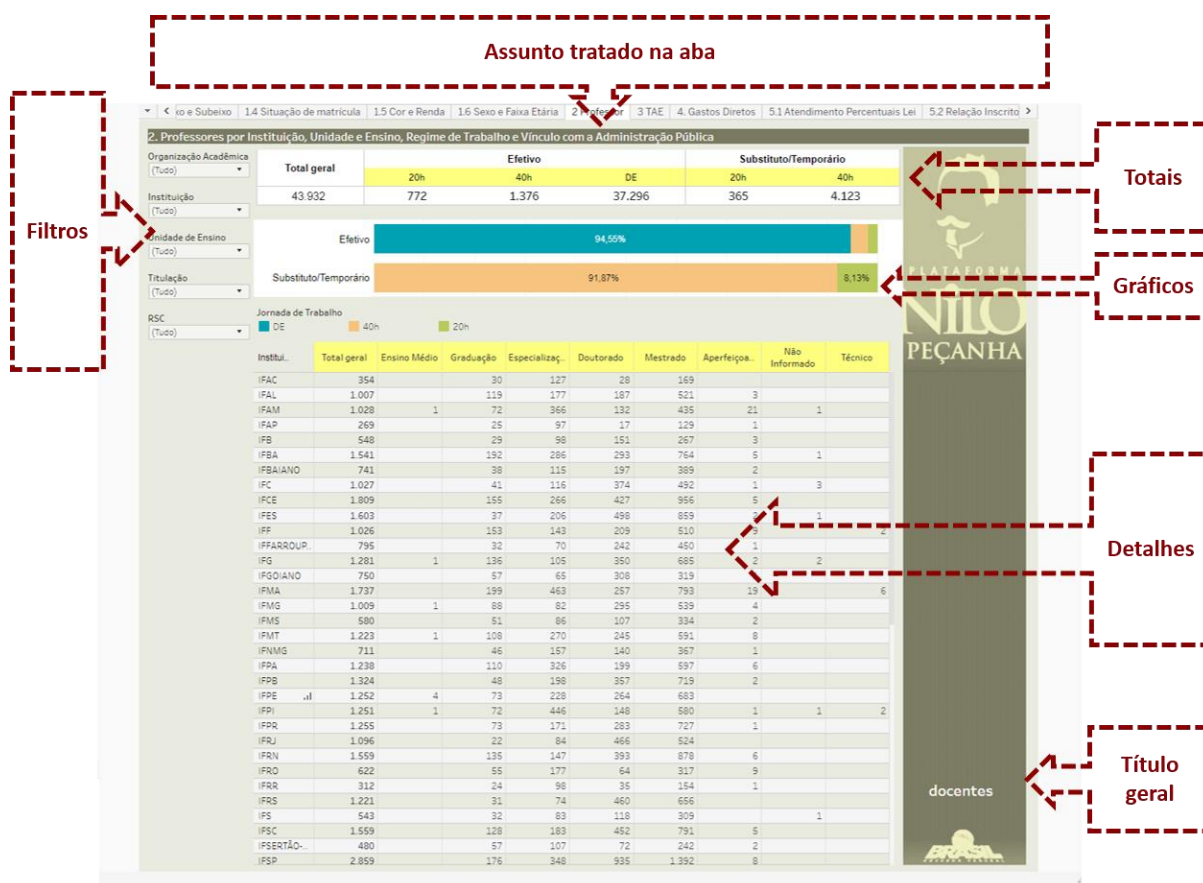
Assunto tratado na aba

xo e Subeixo | 1.4 Situação de matrícula | 1.5 Cor e Renda | 1.6 Sexo e Faixa Etária | 2 Professor | 3 TAE | 4. Gastos Diretos | 5.1 Atendimento Percentuais Lei | 5.2 Relação Inscrito

2. Professores por Instituição, Unidade e Ensino, Regime de Trabalho e Vínculo com a Administração Pública

Filtros

Organização Acadêmica
(Tudo)
Instituição
(Tudo)
Unidade de Ensino
(Tudo)
Titulação
(Tudo)
RSC
(Tudo)

| Total geral | Efetivo 20h | Efetivo 40h | Efetivo DE | Substituto/Temporário 20h | Substituto/Temporário 40h |
|---|---|---|---|---|---|
| 43.932 | 772 | 1.376 | 37.296 | 365 | 4.123 |

Totais

Efetivo 94,55%
Substituto/Temporário 91,87% 8,13%

Gráficos

Jornada de Trabalho
DE 40h 20h

| Institui.. | Total geral | Ensino Médio | Graduação | Especializaç.. | Doutorado | Mestrado | Aperfeiçoa.. | Não Informado | Técnico |
|---|---|---|---|---|---|---|---|---|---|
| IFAC | 354 | | 30 | 127 | 28 | 169 | | | |
| IFAL | 1.007 | | 119 | 177 | 187 | 521 | 3 | | |
| IFAM | 1.028 | 1 | 72 | 366 | 132 | 435 | 21 | 1 | |
| IFAP | 269 | | 25 | 97 | 17 | 129 | 1 | | |
| IFB | 548 | | 29 | 98 | 151 | 267 | 3 | | |
| IFBA | 1.541 | | 192 | 286 | 293 | 764 | 5 | 1 | |
| IFBAIANO | 741 | | 38 | 115 | 197 | 389 | 2 | | |
| IFC | 1.027 | | 41 | 116 | 374 | 492 | 1 | 3 | |
| IFCE | 1.809 | | 155 | 266 | 427 | 956 | 5 | | |
| IFES | 1.603 | | 37 | 206 | 498 | 859 | 2 | 1 | |
| IFF | 1.026 | | 153 | 143 | 209 | 510 | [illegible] | | 2 |
| IFFARROUP.. | 795 | | 32 | 70 | 242 | 450 | 1 | | |
| IFG | 1.281 | 1 | 136 | 105 | 350 | 685 | 2 | 2 | |
| IFGOIANO | 750 | | 57 | 65 | 308 | 319 | | | |
| IFMA | 1.737 | | 199 | 463 | 257 | 793 | 19 | | 6 |
| IFMG | 1.009 | 1 | 88 | 82 | 295 | 539 | 4 | | |
| IFMS | 580 | | 51 | 86 | 107 | 334 | 2 | | |
| IFMT | 1.223 | 1 | 108 | 270 | 245 | 591 | 8 | | |
| IFNMG | 711 | | 46 | 157 | 140 | 367 | 1 | | |
| IFPA | 1.238 | | 110 | 326 | 199 | 597 | 6 | | |
| IFPB | 1.324 | | 48 | 198 | 357 | 719 | 2 | | |
| IFPE | 1.252 | 4 | 73 | 228 | 264 | 683 | | | |
| IFPI | 1.251 | 1 | 72 | 446 | 148 | 580 | 1 | 1 | 2 |
| IFPR | 1.255 | | 73 | 171 | 283 | 727 | 1 | | |
| IFRJ | 1.096 | | 22 | 84 | 466 | 524 | | | |
| IFRN | 1.559 | | 135 | 147 | 393 | 878 | 6 | | |
| IFRO | 622 | | 55 | 177 | 64 | 317 | 9 | | |
| IFRR | 312 | | 24 | 98 | 35 | 154 | 1 | | |
| IFRS | 1.221 | | 31 | 74 | 460 | 656 | | | |
| IFS | 543 | | 32 | 83 | 118 | 309 | | 1 | |
| IFSC | 1.559 | | 128 | 183 | 452 | 791 | 5 | | |
| IFSERTÃO-.. | 480 | | 57 | 107 | 72 | 242 | 2 | | |
| IFSP | 2.859 | | 176 | 348 | 935 | 1.392 | 8 | | |

Detalhes

PLATAFORMA NILO PEÇANHA

docentes

Título geral